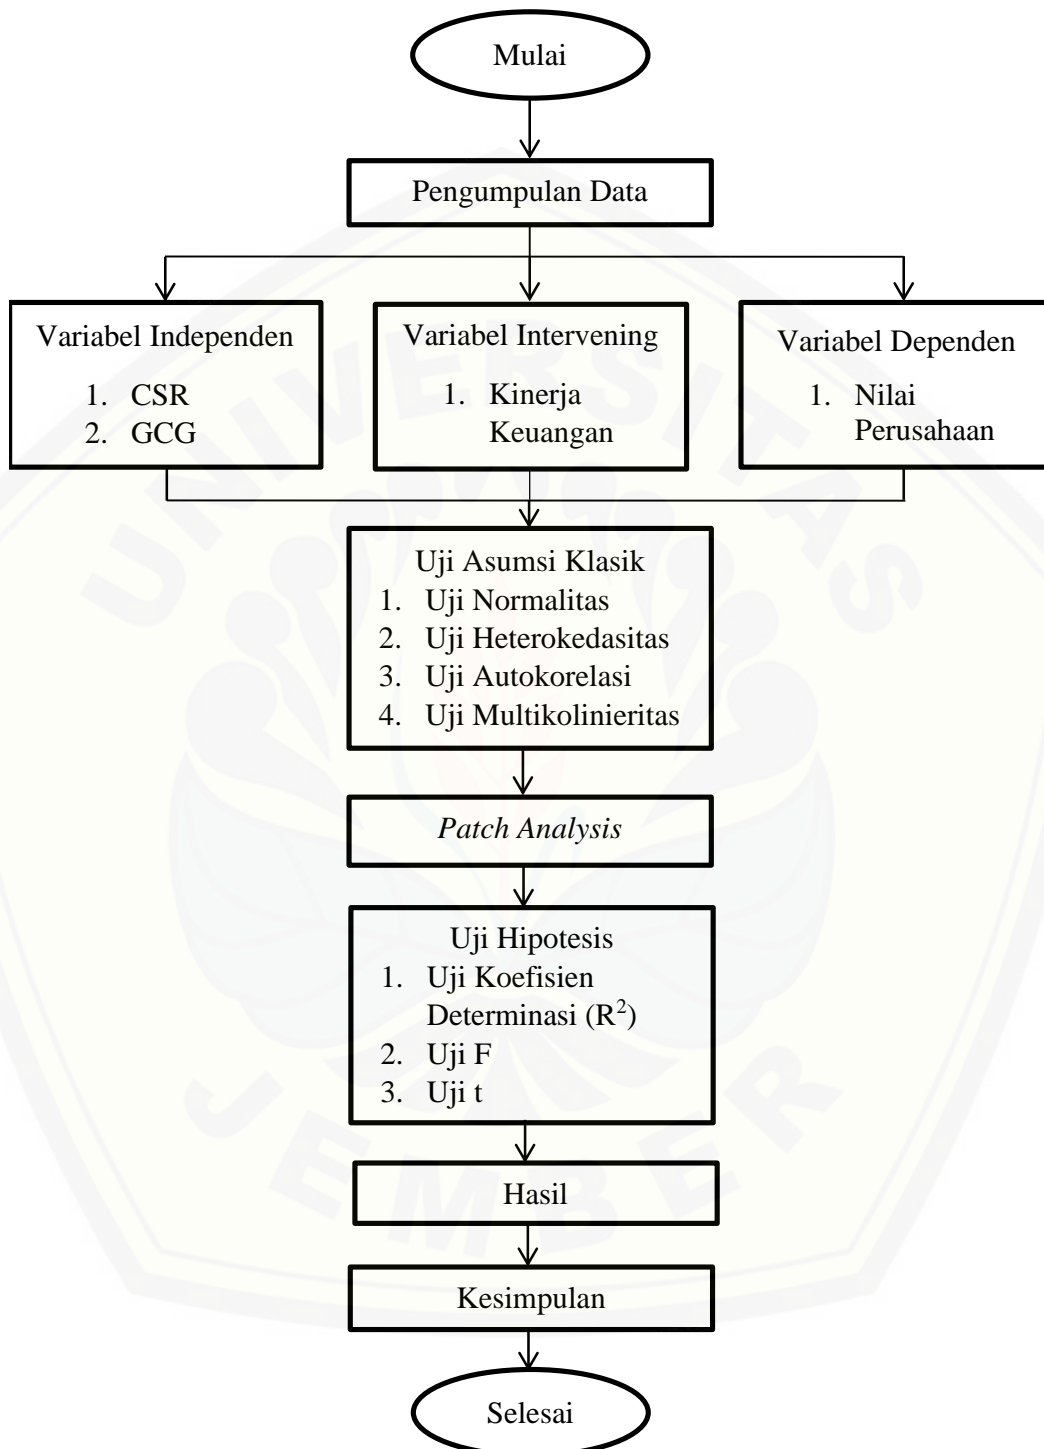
Mulai

Pengumpulan Data

Variabel Independen
1. CSR
2. GCG

Variabel Intervening
1. Kinerja Keuangan

Variabel Dependen
1. Nilai Perusahaan

Uji Asumsi Klasik
1. Uji Normalitas
2. Uji Heterokedasitas
3. Uji Autokorelasi
4. Uji Multikolinieritas

Patch Analysis

Uji Hipotesis
1. Uji Koefisien Determinasi ($R^2$)
2. Uji F
3. Uji t

Hasil

Kesimpulan

Selesai

UNIVERSITAS JEMBER